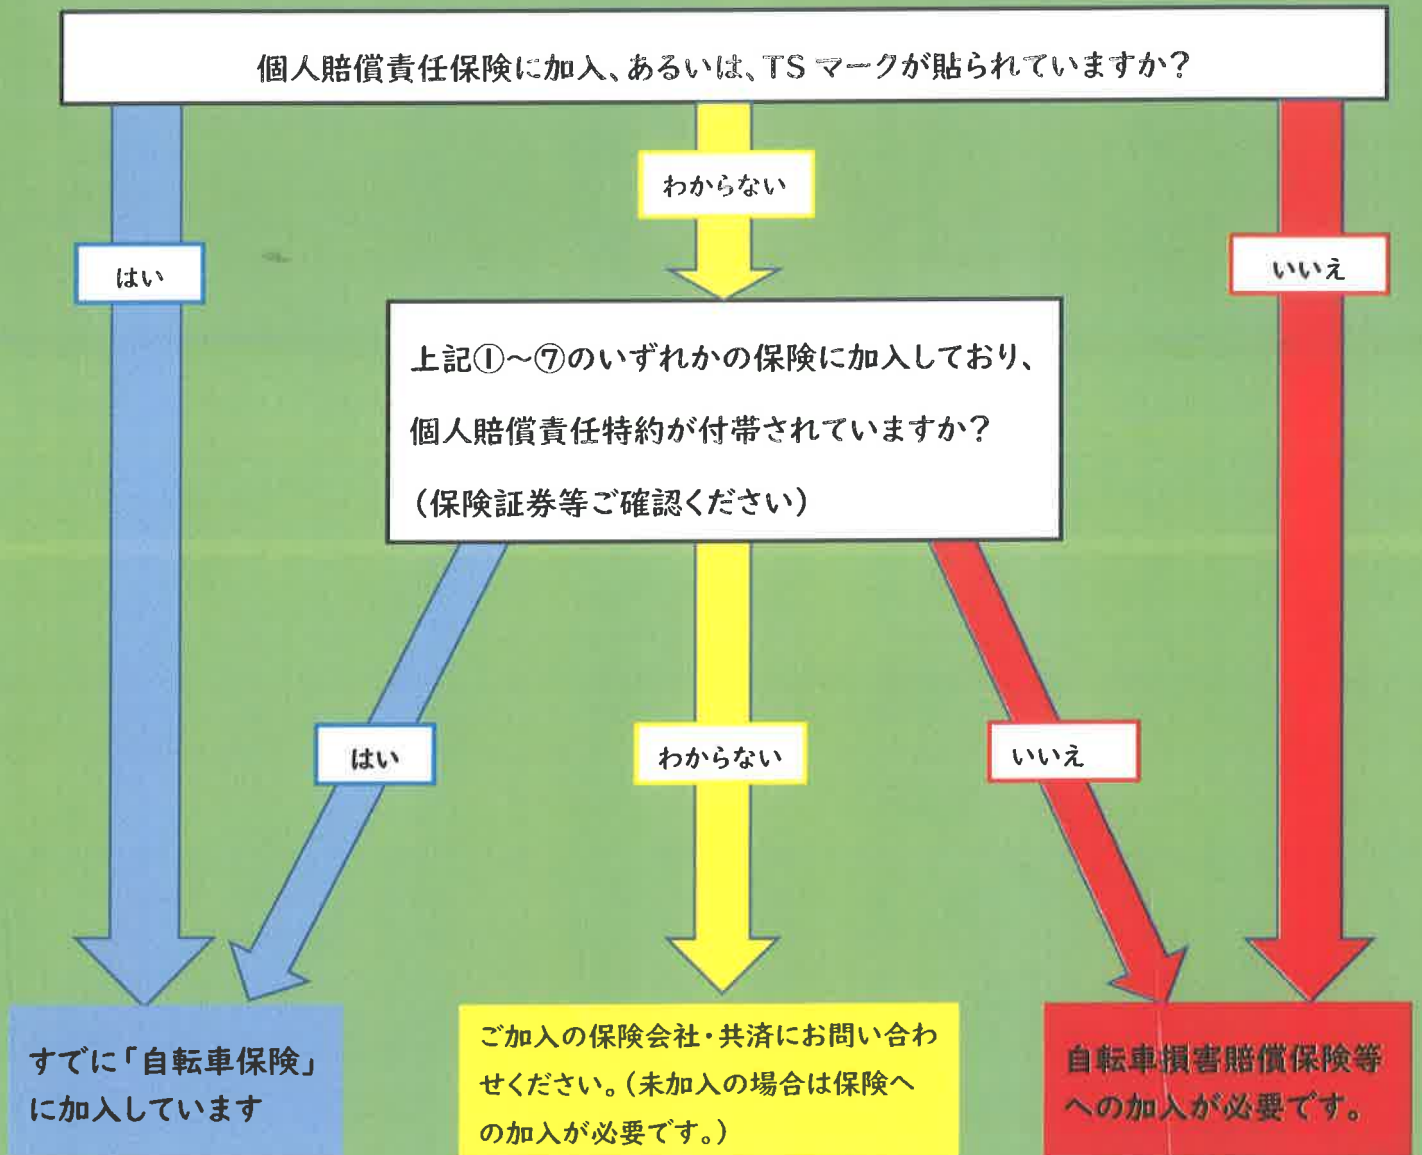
個人賠償責任保険に加入、あるいは、TSマークが貼られていますか？

わからない

はい

いいえ

上記①～⑦のいずれかの保険に加入しており、個人賠償責任特約が付帯されていますか？（保険証券等ご確認ください）

はい

わからない

いいえ

すでに「自転車保険」に加入しています

ご加入の保険会社・共済にお問い合わせください。（未加入の場合は保険への加入が必要です。）

自転車損害賠償保険等への加入が必要です。